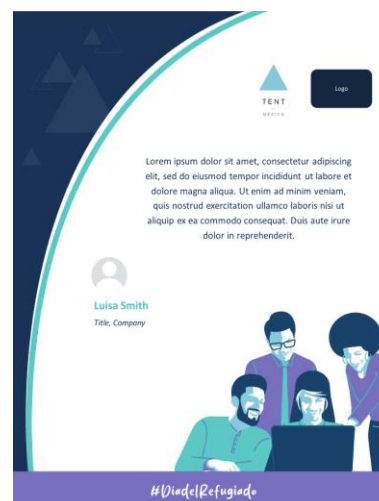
TENT
MÉXICO

Logo

Lorem ipsum dolor sit amet, consectetur adipiscing elit, sed do eiusmod tempor incididunt ut labore et dolore magna aliqua. Ut enim ad minim veniam, quis nostrud exercitation ullamco laboris nisi ut aliquip ex ea commodo consequat. Duis aute irure dolor in reprehenderit.

Luisa Smith
Title, Company

#DiadelRefugiado